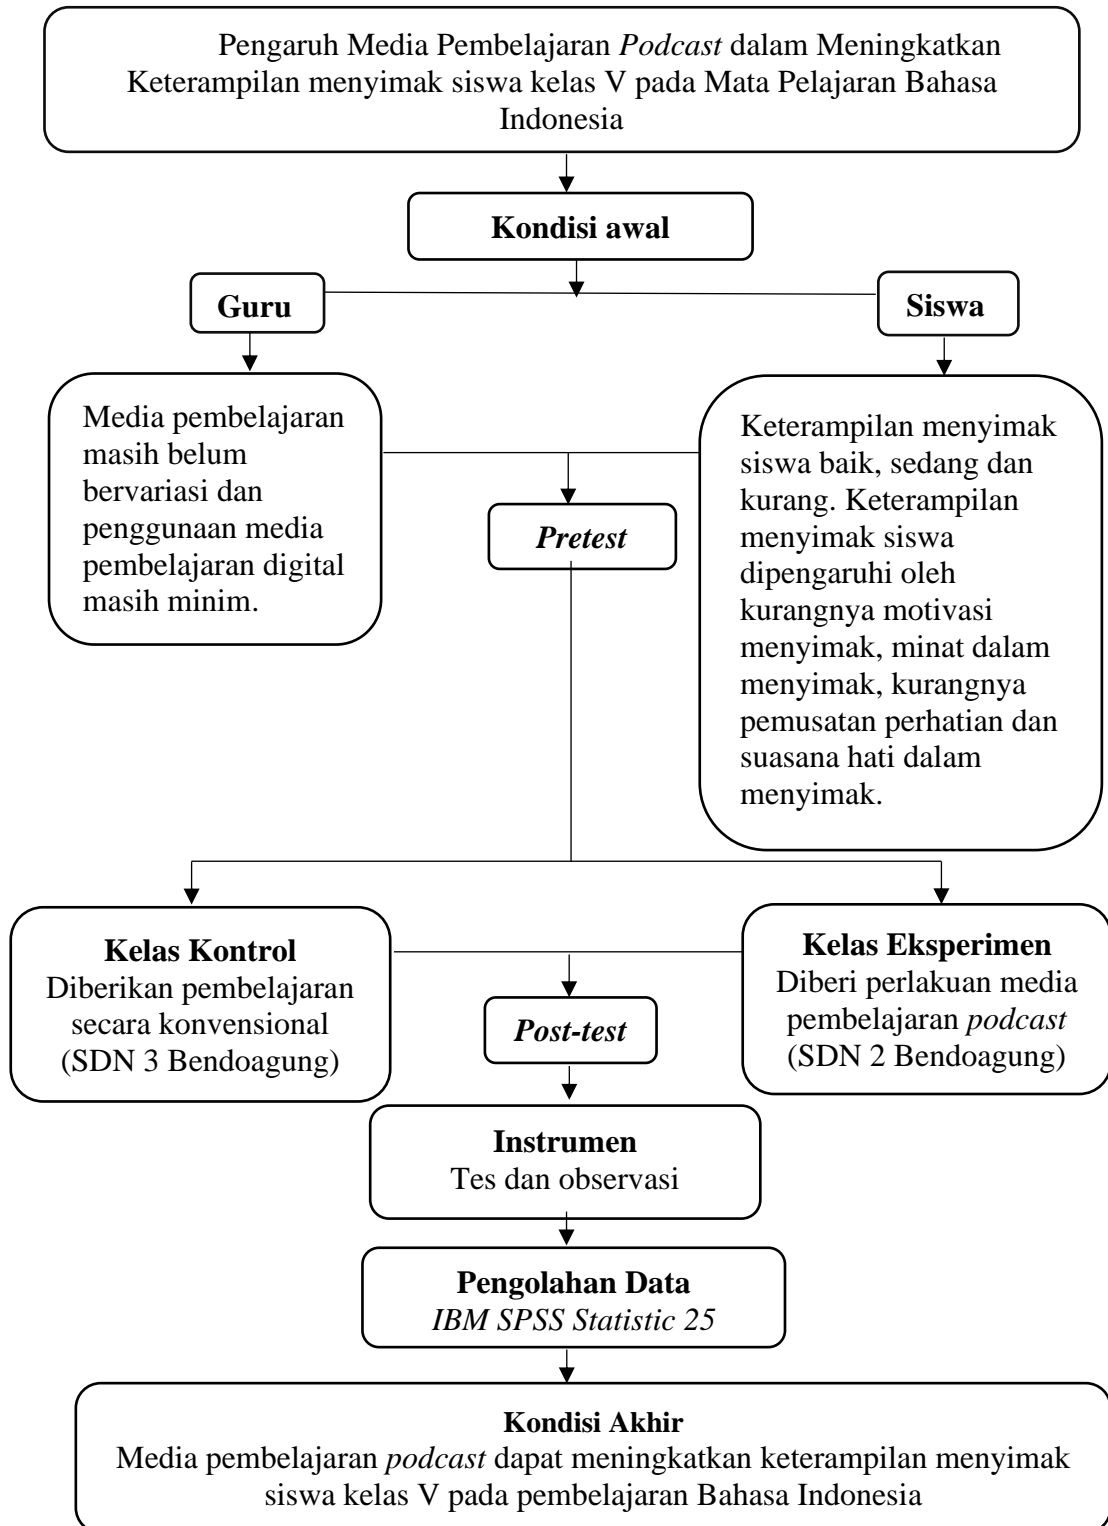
Pengaruh Media Pembelajaran Podcast dalam Meningkatkan Keterampilan menyimak siswa kelas V pada Mata Pelajaran Bahasa Indonesia

Kondisi awal

Guru

Siswa

Media pembelajaran masih belum bervariasi dan penggunaan media pembelajaran digital masih minim.

Keterampilan menyimak siswa baik, sedang dan kurang. Keterampilan menyimak siswa dipengaruhi oleh kurangnya motivasi menyimak, minat dalam menyimak, kurangnya pemusatan perhatian dan suasana hati dalam menyimak.

Pretest

Kelas Kontrol
Diberikan pembelajaran secara konvensional (SDN 3 Bendoagung)

Kelas Eksperimen
Diberi perlakuan media pembelajaran podcast (SDN 2 Bendoagung)

Post-test

Instrumen
Tes dan observasi

Pengolahan Data
IBM SPSS Statistic 25

Kondisi Akhir
Media pembelajaran podcast dapat meningkatkan keterampilan menyimak siswa kelas V pada pembelajaran Bahasa Indonesia